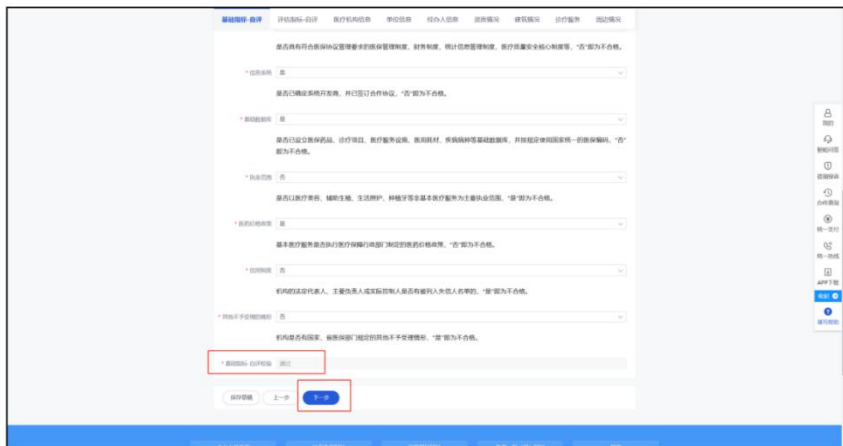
基础指标-自评 | 评估指标-自评 | 医疗机构信息 | 单位信息 | 经办人信息 | 设备情况 | 建筑情况 | 诊疗服务 | 岗位情况

是否具有符合医保协议管理要求的医保管理制度、财务制度、统计信息管理制度、医疗质量安全核心制度等，"否"即为不合格。

* 信息系统 是

是否已确定系统开发商，并已签订合作协议，"否"即为不合格。

* 基础数据库 是

是否已建立医保药品、诊疗项目、医疗服务设施、医用耗材、疾病病种等基础数据库，并按规定使用国家统一的医保编码，"否"即为不合格。

* 执业范围 否

是否以医疗美容、辅助生殖、生活照护、种植牙等非基本医疗服务为主要执业范围，"是"即为不合格。

* 医药价格政策 是

基本医疗服务是否执行医疗保障行政部门制定的医药价格政策，"否"即为不合格。

* 信用制度 否

机构的法定代表人、主要负责人或实际控制人是否有被列入失信人名单的，"是"即为不合格。

* 其他不予受理的情形 否

机构是否有国家、省医保部门规定的其他不予受理情形，"是"即为不合格。

* 基础指标-自评结论 通过

保存草稿 上一步 下一步

我的
智能问答
投诉建议
办件查询
统一支付
统一热线
APP下载
收起
填写帮助